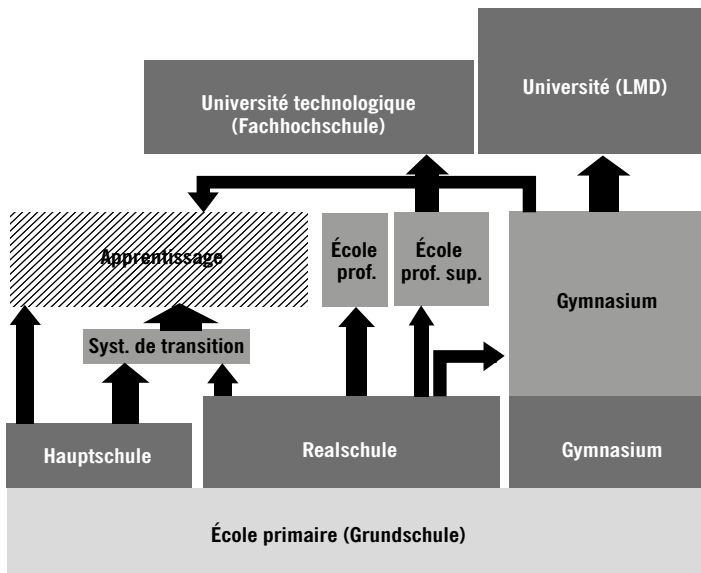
Université technologique (Fachhochschule)

Université (LMD)

Apprentissage

École prof.

École prof. sup.

Gymnasium

Syst. de transition

Hauptschule

Realschule

Gymnasium

École primaire (Grundschule)